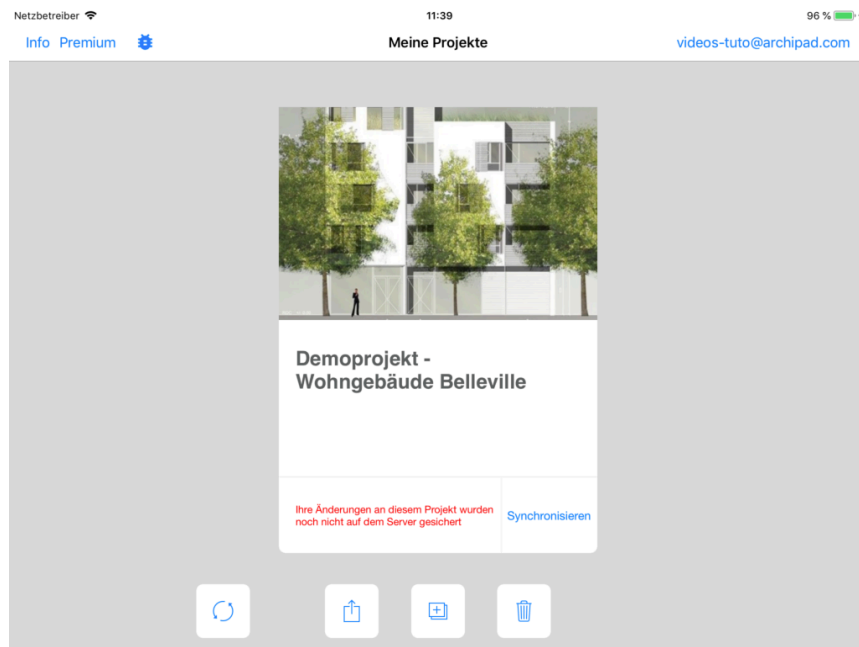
Netzbetreiber 11:39 96 %

Info Premium Meine Projekte videos-tuto@archipad.com

Demoprojekt - Wohngebäude Belleville

Ihre Änderungen an diesem Projekt wurden noch nicht auf dem Server gesichert

Synchronisieren